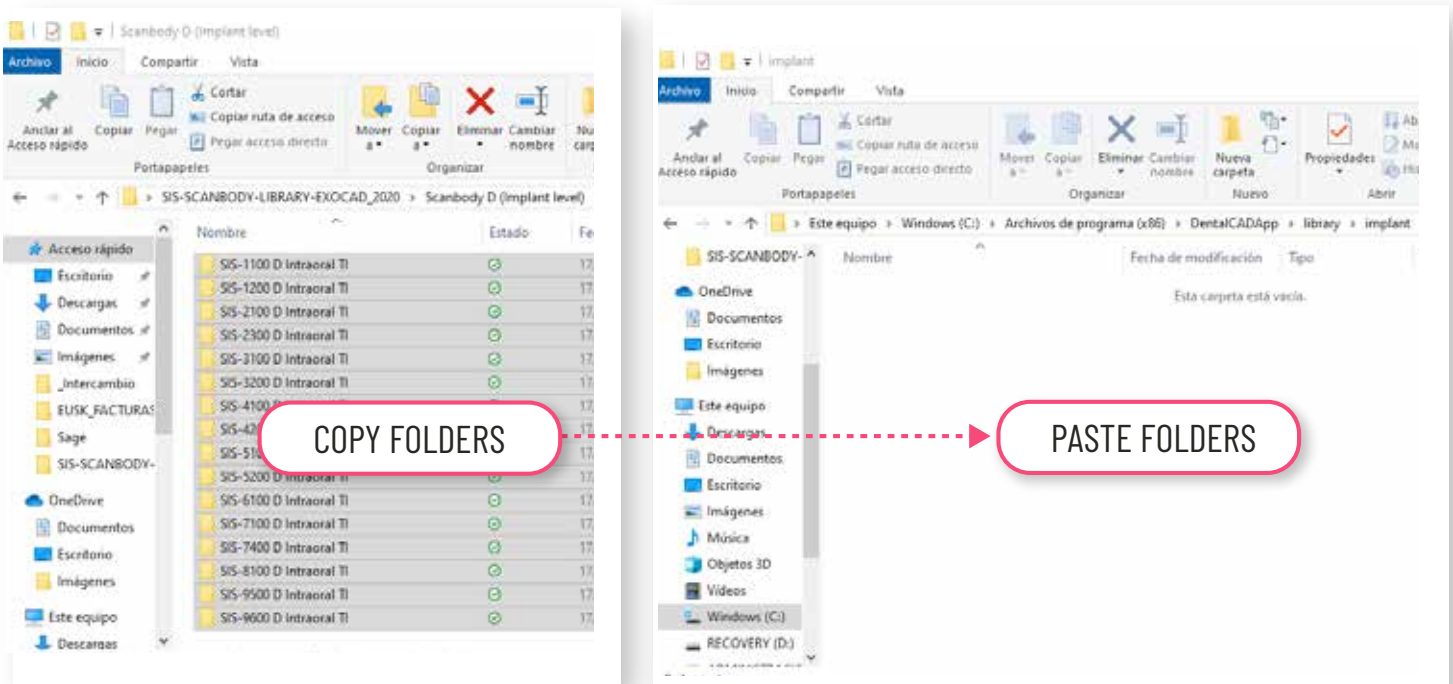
Scanbody D (Implant level)

Archivo Inicio Compartir Vista

Anclar al Acceso rápido Copiar Pegar Cortar Copiar ruta de acceso Pegar acceso directo
Portapapeles
Mover a Copiar a Eliminar Cambiar nombre
Organizar

SIS-SCANBODY-LIBRARY-EXOCAD_2020 > Scanbody D (Implant level)

Acceso rápido
Escritorio
Descargas
Documentos
Imágenes
_Intercambio
EUSK_FACTURAS
Sage
SIS-SCANBODY-
OneDrive
Documentos
Escritorio
Imágenes
Este equipo
Descargas

Nombre Estado Fe
SIS-1100 D Intraoral TI
SIS-1200 D Intraoral TI
SIS-2100 D Intraoral TI
SIS-2300 D Intraoral TI
SIS-3100 D Intraoral TI
SIS-3200 D Intraoral TI
SIS-4100 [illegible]
SIS-42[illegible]
SIS-510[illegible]
SIS-5200 D Intraoral TI
SIS-6100 D Intraoral TI
SIS-7100 D Intraoral TI
SIS-7400 D Intraoral TI
SIS-8100 D Intraoral TI
SIS-9500 D Intraoral TI
SIS-9600 D Intraoral TI

COPY FOLDERS

PASTE FOLDERS

implant

Archivo Inicio Compartir Vista

Anclar al Acceso rápido Copiar Pegar Cortar Copiar ruta de acceso Pegar acceso directo
Portapapeles
Mover a Copiar a Eliminar Cambiar nombre
Organizar
Nueva carpeta
Nuevo
Propiedades
Abrir

Este equipo > Windows (C:) > Archivos de programa (x86) > DentalCADApp > library > implant

SIS-SCANBODY-
OneDrive
Documentos
Escritorio
Imágenes
Este equipo
Descargas
Documentos
Escritorio
Imágenes
Música
Objetos 3D
Vídeos
Windows (C:)
RECOVERY (D:)

Nombre Fecha de modificación Tipo
Esta carpeta está vacía.